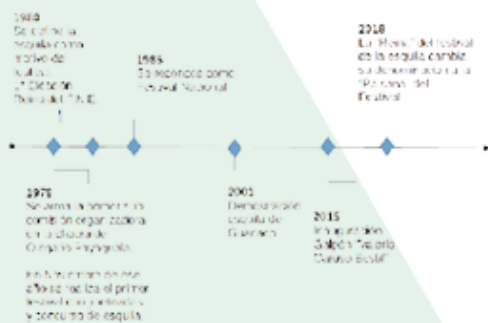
1980
Se oficializa la esquila como motivo del festival, 1ª Edición Nacional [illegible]

1985
Se reconoce como festival Nacional

2018
La "Reina" del festival de la esquila cambia su denominación a la "Paisana del Festival"

1975
Se crea la primer comisión organizadora en la ciudad de Gregorio Pringles.

En Noviembre de ese año se realiza el primer festival con artistas y concurso de esquila.

2001
Demostración esquila de Guardado

2015
Inauguración Salón "Teatro Gaucho Social"